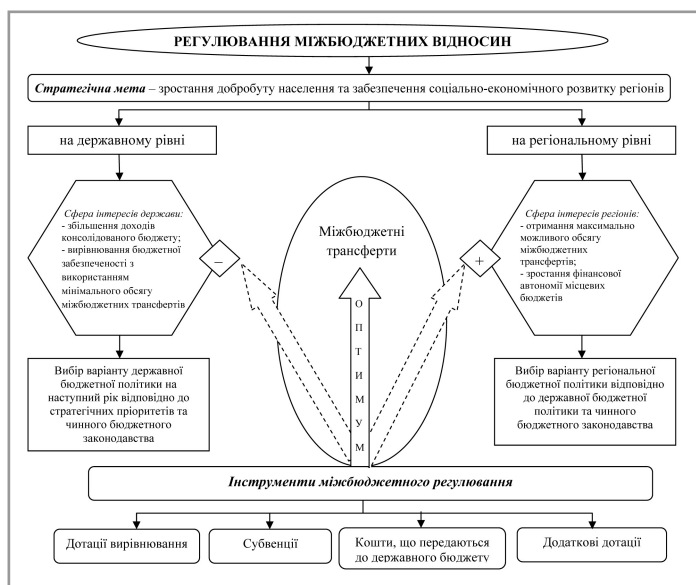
РЕГУЛЮВАННЯ МІЖБЮДЖЕТНИХ ВІДНОСИН

Стратегічна мета – зростання добробуту населення та забезпечення соціально-економічного розвитку регіонів

на державному рівні

на регіональному рівні

Сфера інтересів держави:
- збільшення доходів консолідованого бюджету;
- вирівнювання бюджетної забезпеченості з використанням мінімального обсягу міжбюджетних трансфертів

–

Міжбюджетні трансферти

ОПТИМУМ

+

Сфера інтересів регіонів:
- отримання максимально можливого обсягу міжбюджетних трансфертів;
- зростання фінансової автономії місцевих бюджетів

Вибір варіанту державної бюджетної політики на наступний рік відповідно до стратегічних пріоритетів та чинного бюджетного законодавства

Вибір варіанту регіональної бюджетної політики відповідно до державної бюджетної політики та чинного бюджетного законодавства

Інструменти міжбюджетного регулювання

Дотації вирівнювання

Субвенції

Кошти, що передаються до державного бюджету

Додаткові дотації